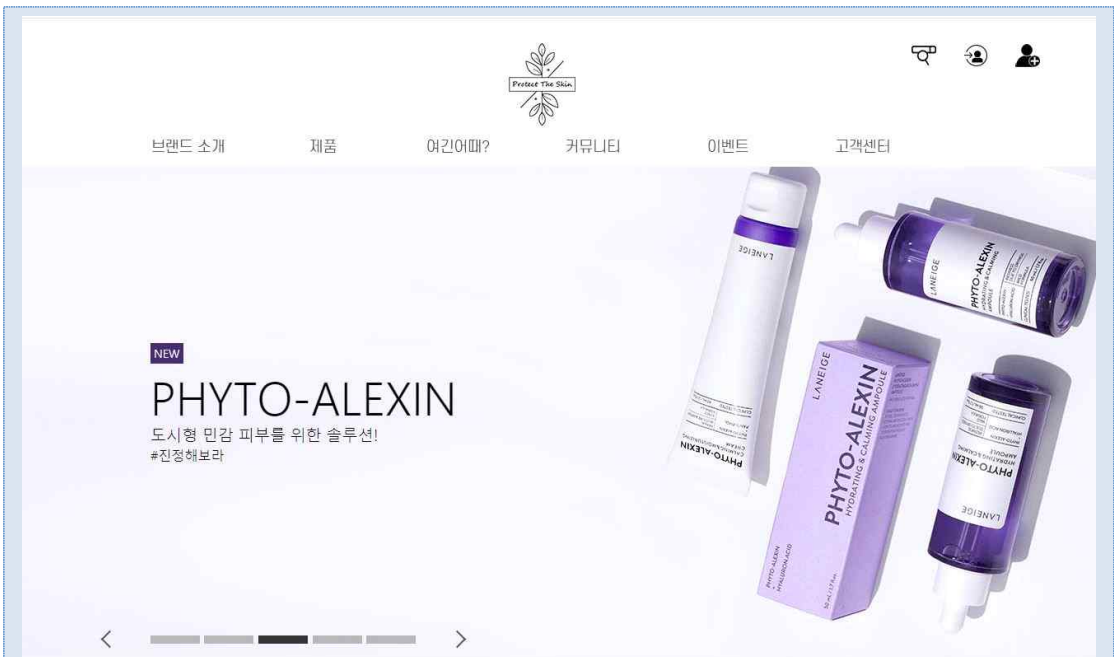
Protect The Skin

브랜드 소개 제품 여긴어때? 커뮤니티 이벤트 고객센터

NEW

PHYTO-ALEXIN

도시형 민감 피부를 위한 솔루션!

#진정해보라

LANEIGE

PHYTO-ALEXIN

LANEIGE

PHYTO-ALEXIN HYDRATING & CALMING AMPOULE

LANEIGE

PHYTO-ALEXIN

LANEIGE

PHYTO-ALEXIN HYDRATING & CALMING AMPOULE

LANEIGE

PHYTO-ALEXIN

<

>